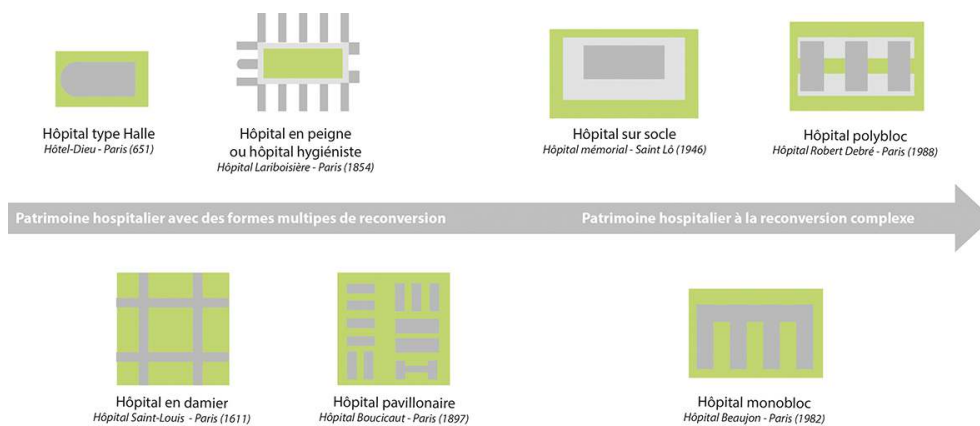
Hôpital type Halle
Hôtel-Dieu - Paris (651)

Hôpital en peigne ou hôpital hygiéniste
Hôpital Lariboisière - Paris (1854)

Hôpital sur socle
Hôpital mémorial - Saint Lô (1946)

Hôpital polybloc
Hôpital Robert Debré - Paris (1988)

Patrimoine hospitalier avec des formes multipes de reconversion

Patrimoine hospitalier à la reconversion complexe

Hôpital en damier
Hôpital Saint-Louis - Paris (1611)

Hôpital pavillonaire
Hôpital Boucicaut - Paris (1897)

Hôpital monobloc
Hôpital Beaujon - Paris (1982)